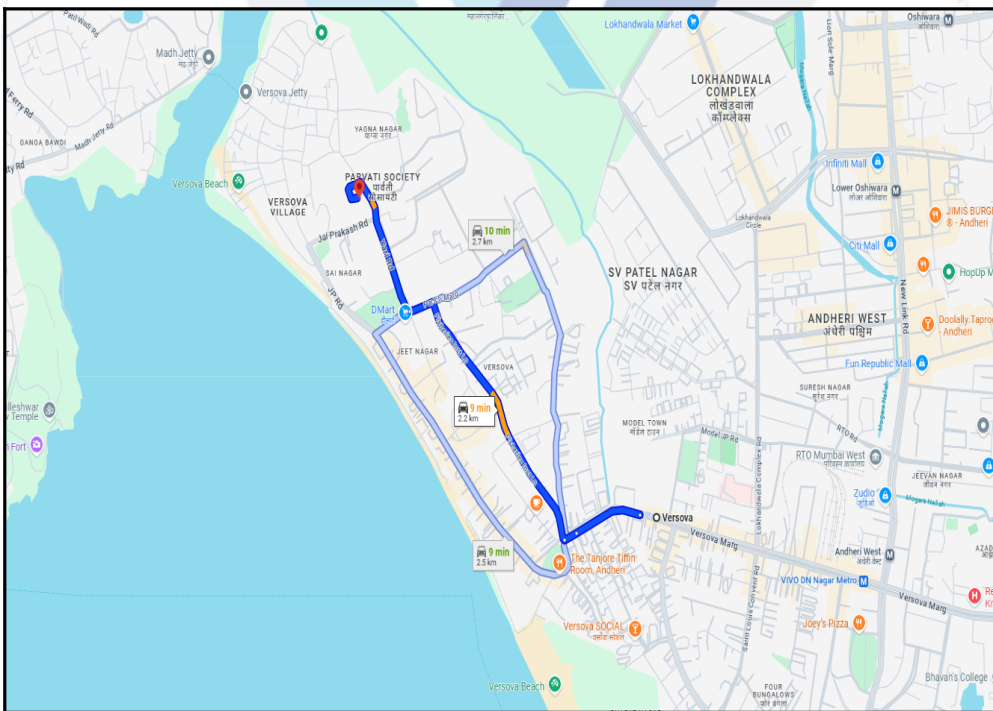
Patil Wadi Rd
Madh Jetty
मढ जेट्टी
Versova Jetty
Ferry Rd
Madh Jetty Rd
GANGA BAWDI
Versova Beach
YAGNA NAGAR
यज्ञ नगर
PARVATI SOCIETY
पार्वती सोसायटी
VERSOVA VILLAGE
Jai Prakash Rd
10 min
2.7 km
SAI NAGAR
JP Rd
DMart
डीमार्ट
JEET NAGAR
VERSOVA
9 min
2.2 km
Fort
Temple
9 min
2.5 km
The Tanjore Tiffin Room, Andheri
Versova
Versova SOCIAL
वर्सोवा सोशल
Versova Beach
Lokhandwala Market
LOKHANDWALA COMPLEX
लोखंडवाला कॉम्प्लेक्स
Lokhandwala Circle
SV PATEL NAGAR
एसव्ही पटेल नगर
MODEL TOWN
मॉडेल टाउन
Model JP Rd
RTO Mumbai West
परिवहन कार्यालय
Lokhandwala Complex Rd
Versova Marg
VIVO DN Nagar Metro
Samil Louis Convent Rd
FOUR BUNGALOWS
फोर बंगलोज
Oshiwara
ओशिवरा
Lion Sole Marg
Infiniti Mall
Lower Oshiwara
लोअर ओशिवरा
JIMIS BURG
8 - Andheri
Citi Mall
HopUp
ANDHERI WEST
अंधेरी पश्चिम
Doolally Taproo
- Andheri
Fun Republic Mall
SURESH NAGAR
सुरेश नगर
RTO Rd
JEEVAN NAGAR
जीवन नगर
Zudio
ज़ूडियो
Mogara Nallah
Andheri West
अंधेरी वेस्ट
Versova Marg
Joey's Pizza
Bhavan's College
New Link Rd
AZAD
Re
Kr